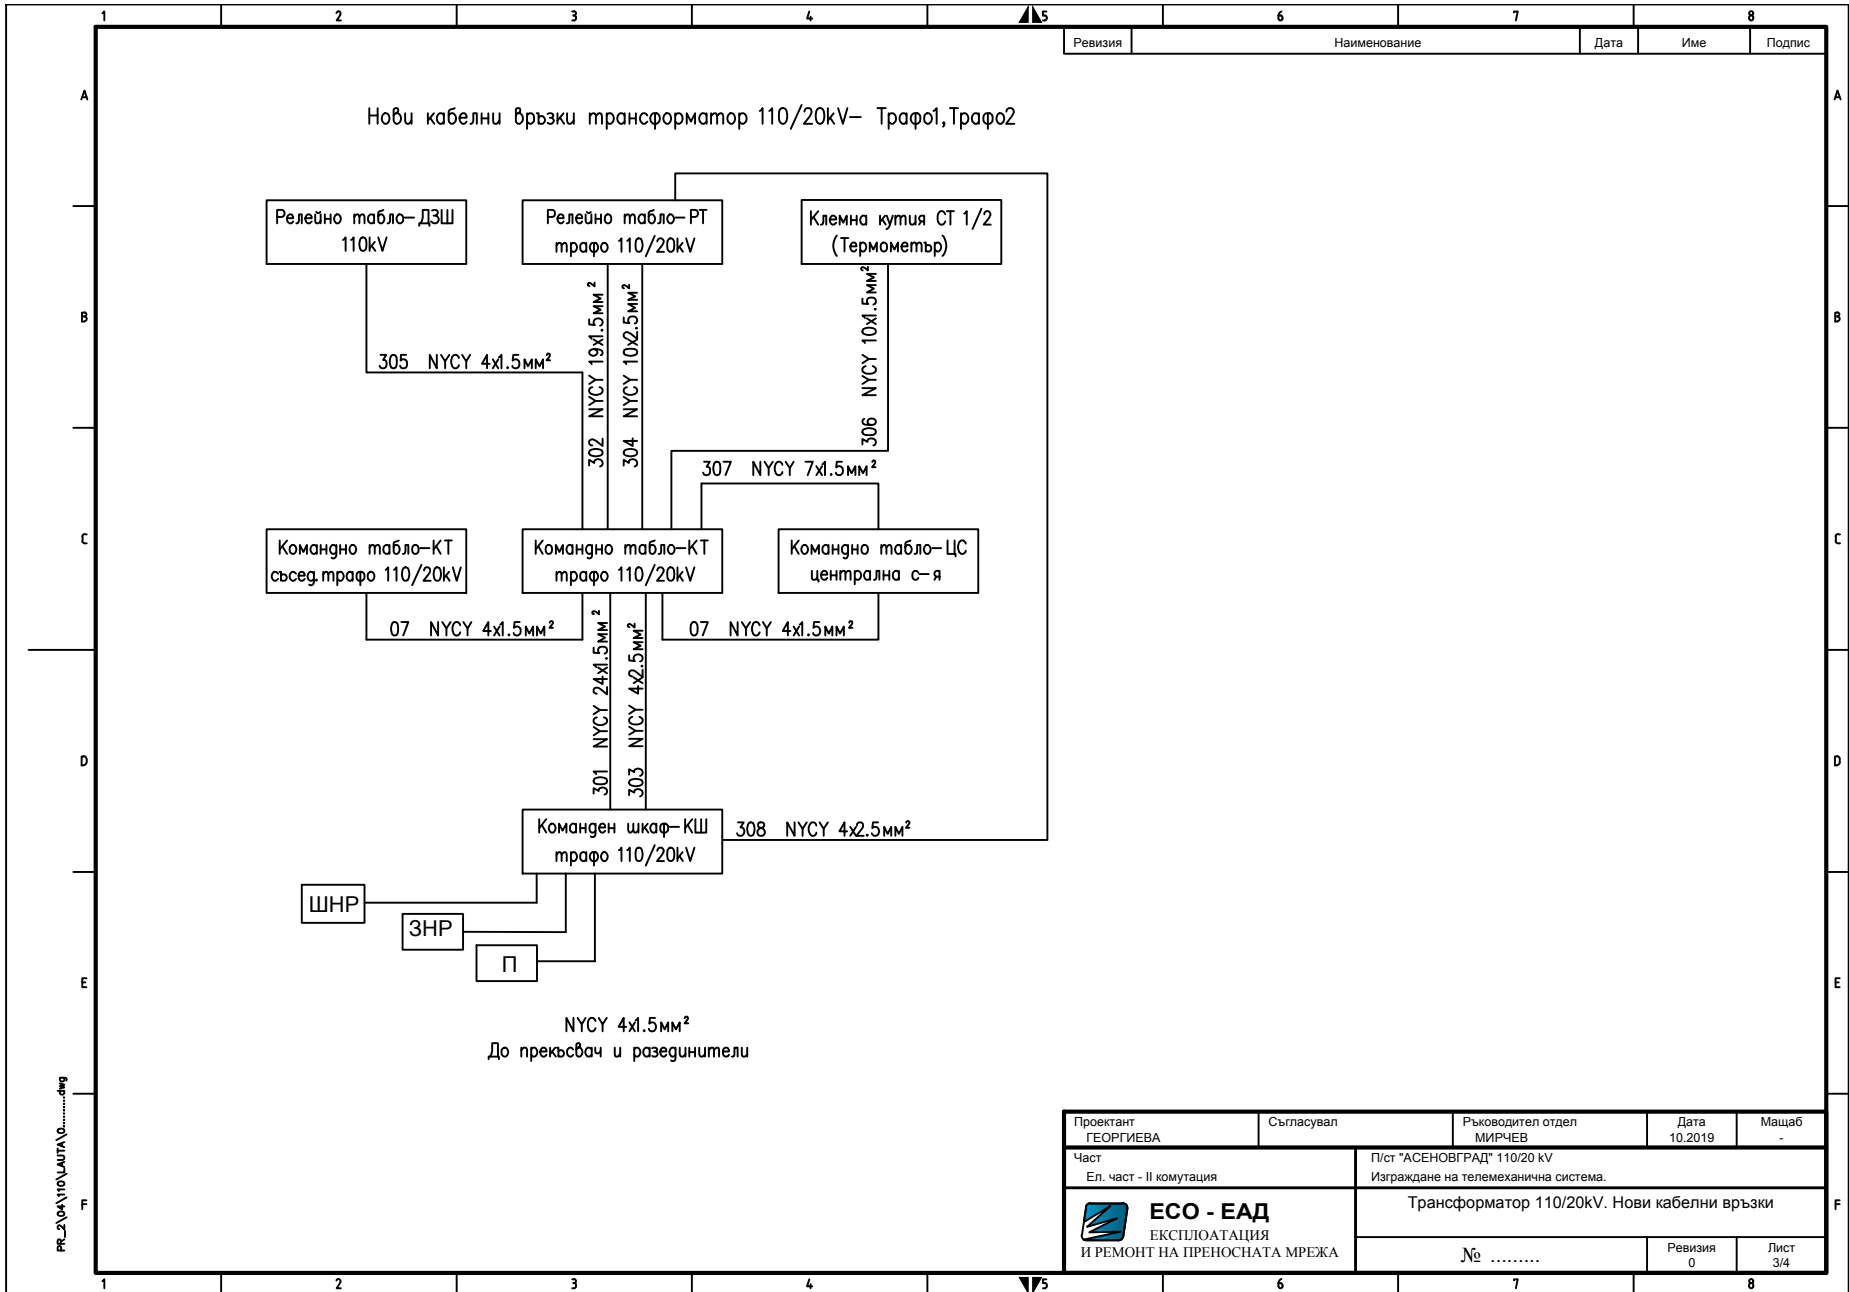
1 2 3 4 5 6 7 8

| Ревизия | Наименование | Дата | Име | Подпис |
|---|---|---|---|---|

A

Нови кабелни връзки трансформатор 110/20kV– Трафо1,Трафо2

Релейно табло–ДЗШ 110kV

Релейно табло–РТ трафо 110/20kV

Клемна кутия СТ 1/2 (Термометър)

B

305 NYCY 4x1.5мм²

302 NYCY 19x1.5мм²

304 NYCY 10x2.5мм²

306 NYCY 10x1.5мм²

307 NYCY 7x1.5мм²

C

Командно табло–КТ съсед.трафо 110/20kV

Командно табло–КТ трафо 110/20kV

Командно табло–ЦС централна с–я

07 NYCY 4x1.5мм²

07 NYCY 4x1.5мм²

D

301 NYCY 24x1.5мм²

303 NYCY 4x2.5мм²

Команден шкаф–КШ трафо 110/20kV

308 NYCY 4x2.5мм²

ШНР

ЗНР

П

E

NYCY 4x1.5мм²
До прекъсвач и разединители

PR_2\04\110\LAUTA\0.........dwg

| Проектант ГЕОРГИЕВА | Съгласувал | Ръководител отдел МИРЧЕВ | Дата 10.2019 | Мащаб - |
|---|---|---|---|---|
| Част Ел. част - II комутация | П/ст "АСЕНОВГРАД" 110/20 kV Изграждане на телемеханична система. | | | |
| ECO - ЕАД ЕКСПЛОАТАЦИЯ И РЕМОНТ НА ПРЕНОСНАТА МРЕЖА | Трансформатор 110/20kV. Нови кабелни връзки | | | |
| | № ......... | | Ревизия 0 | Лист 3/4 |

F

1 2 3 4 5 6 7 8